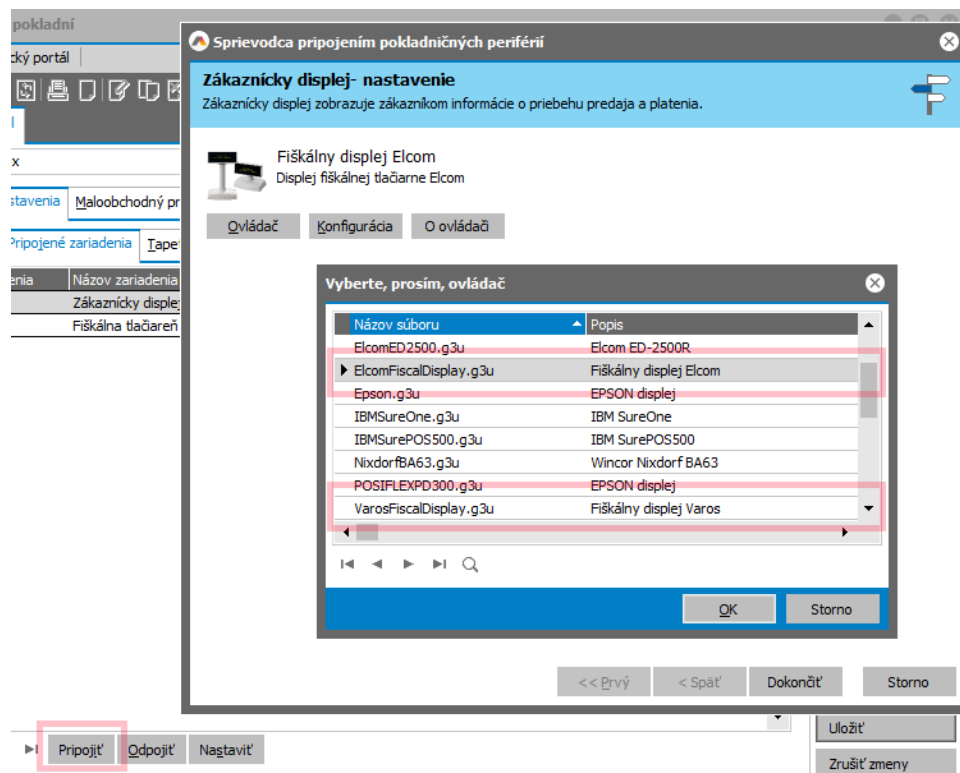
pokladní
cký portál
x
stavenia | Maloobchodný pr
Pripojené zariadenia | Tape
enia | Názov zariadenia
Zákaznícky disple
Fiškálna tlačiareň

Sprievodca pripojením pokladničných periférií

Zákaznícky displej- nastavenie
Zákaznícky displej zobrazuje zákazníkom informácie o priebehu predaja a platenia.

Fiškálny displej Elcom
Displej fiškálnej tlačiarne Elcom

Ovládač | Konfigurácia | O ovládači

Vyberte, prosím, ovládač

| Názov súboru | Popis |
|---|---|
| ElcomED2500.g3u | Elcom ED-2500R |
| ElcomFiscalDisplay.g3u | Fiškálny displej Elcom |
| Epson.g3u | EPSON displej |
| IBMSureOne.g3u | IBM SureOne |
| IBMSurePOS500.g3u | IBM SurePOS500 |
| NixdorfBA63.g3u | Wincor Nixdorf BA63 |
| POSIFLEXPD300.g3u | EPSON displej |
| VarosFiscalDisplay.g3u | Fiškálny displej Varos |

OK | Storno

<< Prvý | < Späť | Dokončiť | Storno

Pripojiť | Odpojiť | Nastaviť

Uložiť
Zrušiť zmeny